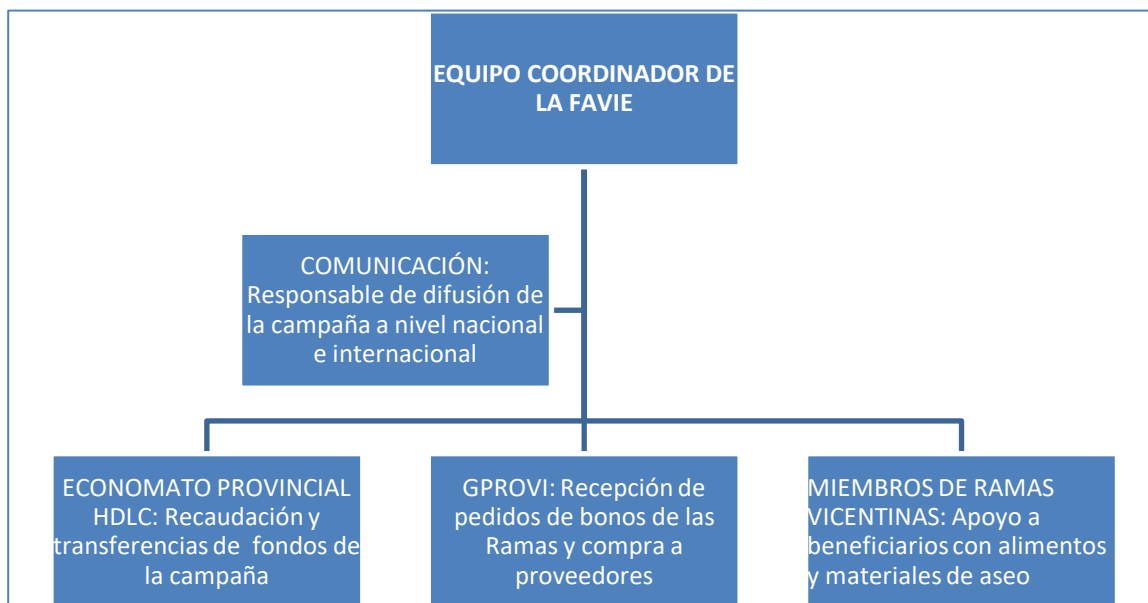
EQUIPO COORDINADOR DE LA FAVIE

COMUNICACIÓN: Responsable de difusión de la campaña a nivel nacional e internacional

ECONOMATO PROVINCIAL HDLC: Recaudación y transferencias de fondos de la campaña

GPROVI: Recepción de pedidos de bonos de las Ramas y compra a proveedores

MIEMBROS DE RAMAS VICENTINAS: Apoyo a beneficiarios con alimentos y materiales de aseo